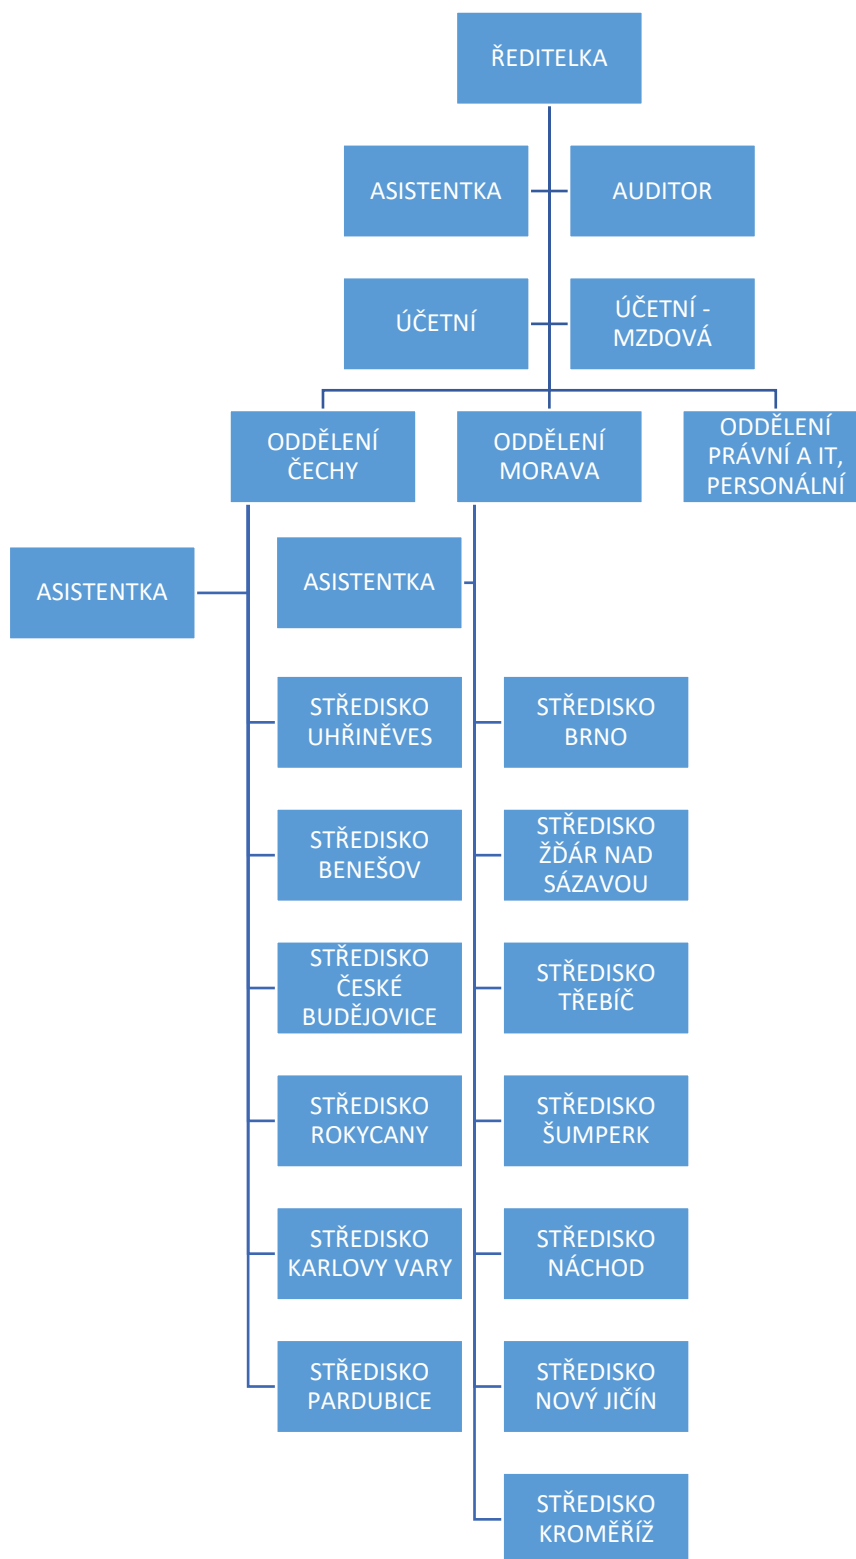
ŘEDITELKA

ASISTENTKA

AUDITOR

ÚČETNÍ

ÚČETNÍ - MZDOVÁ

ODDĚLENÍ ČECHY

ODDĚLENÍ MORAVA

ODDĚLENÍ PRÁVNÍ A IT, PERSONÁLNÍ

ASISTENTKA

STŘEDISKO UHŘINĚVES

STŘEDISKO BENEŠOV

STŘEDISKO ČESKÉ BUDĚJOVICE

STŘEDISKO ROKYCANY

STŘEDISKO KARLOVY VARY

STŘEDISKO PARDUBICE

ASISTENTKA

STŘEDISKO BRNO

STŘEDISKO ŽĎÁR NAD SÁZAVOU

STŘEDISKO TŘEBÍČ

STŘEDISKO ŠUMPERK

STŘEDISKO NÁCHOD

STŘEDISKO NOVÝ JIČÍN

STŘEDISKO KROMĚŘÍŽ